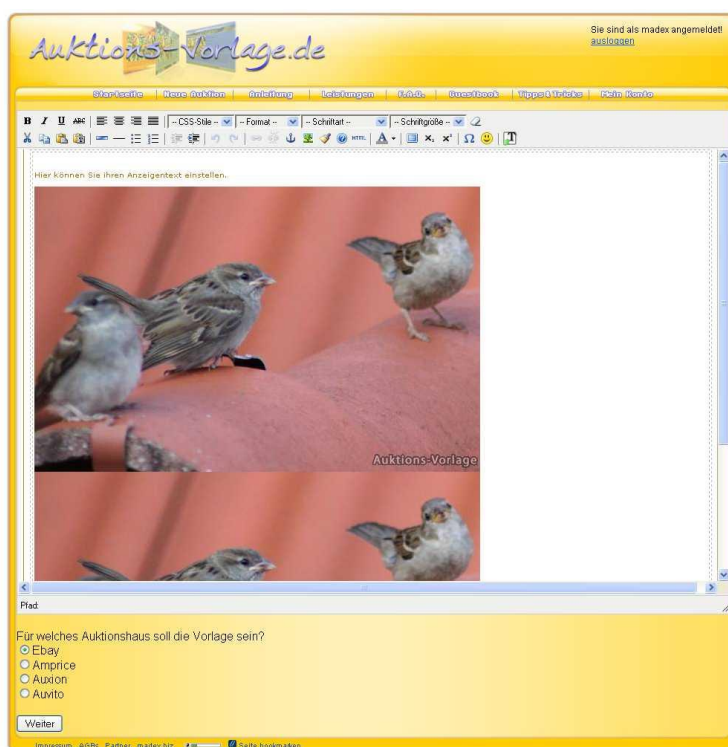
Auktions-Vorlage.de

Sie sind als madex angemeldet!
ausloggen

Startseite | Neue Auktion | Anleitung | Leistungen | F.A.Q. | Guestbook | Tipps & Tricks | Mein Konto

B I U ABC | -- CSS-Stile -- | -- Format -- | -- Schriftart -- | -- Schriftgröße --

HTML | A | x, x' | Ω

Hier können Sie Ihren Anzeigentext einstellen.

Auktions-Vorlage

Pfad:

Für welches Auktionshaus soll die Vorlage sein?
Ebay
Amprice
Auxion
Auvito

Weiter

Impressum AGBs Partner madex.biz Seite bookmarken